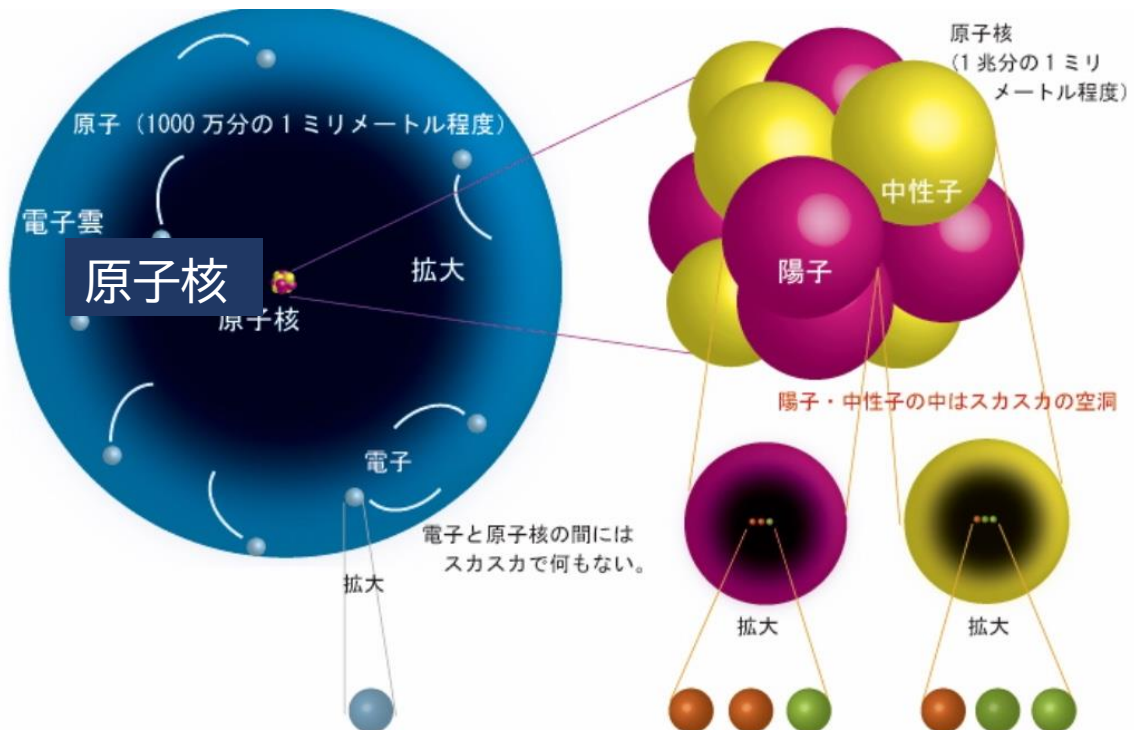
原子（1000 万分の 1 ミリメートル程度）

電子雲

原子核

原子核

拡大

電子

電子と原子核の間には
スカスカで何もない。

拡大

原子核
（1 兆分の 1 ミリ
メートル程度）

中性子

陽子

陽子・中性子の中はスカスカの空洞

拡大

拡大